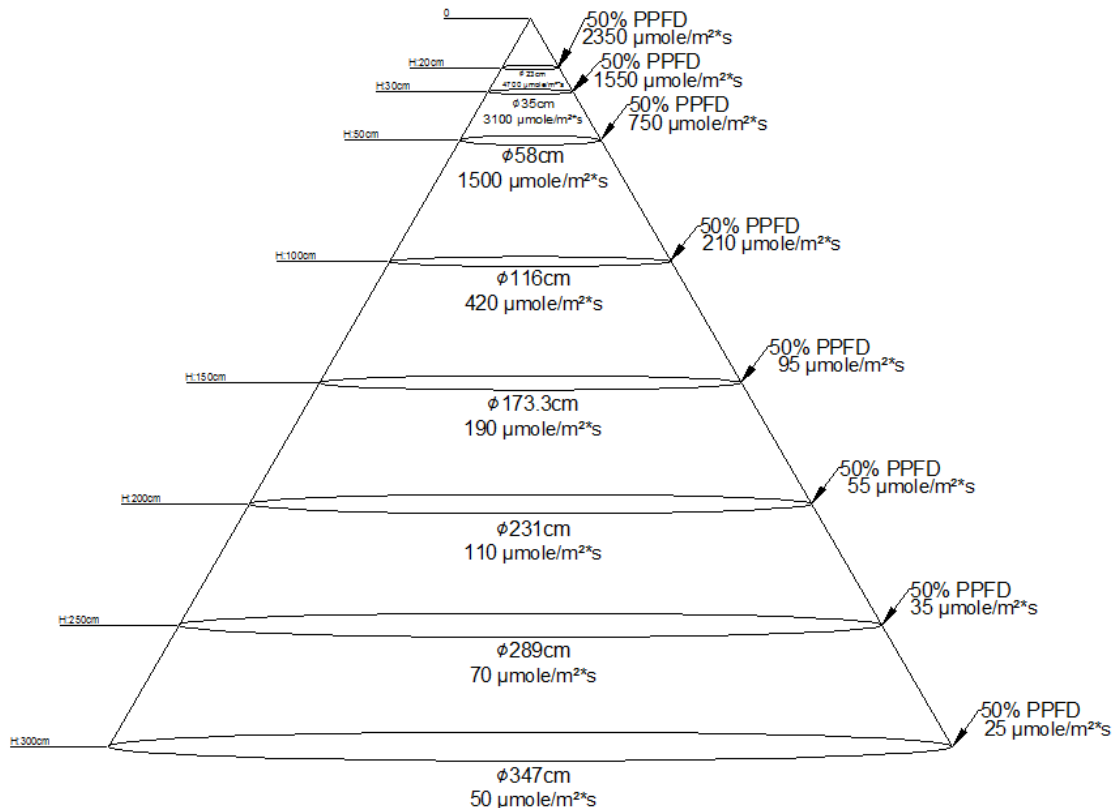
0

50% PPFD
2350 μmole/m²*s

H:20cm

ϕ23cm
4700 μmole/m²*s

50% PPFD
1550 μmole/m²*s

H:30cm

ϕ35cm
3100 μmole/m²*s

50% PPFD
750 μmole/m²*s

H:50cm

ϕ58cm
1500 μmole/m²*s

50% PPFD
210 μmole/m²*s

H:100cm

ϕ116cm
420 μmole/m²*s

50% PPFD
95 μmole/m²*s

H:150cm

ϕ173.3cm
190 μmole/m²*s

50% PPFD
55 μmole/m²*s

H:200cm

ϕ231cm
110 μmole/m²*s

50% PPFD
35 μmole/m²*s

H:250cm

ϕ289cm
70 μmole/m²*s

50% PPFD
25 μmole/m²*s

H:300cm

ϕ347cm
50 μmole/m²*s